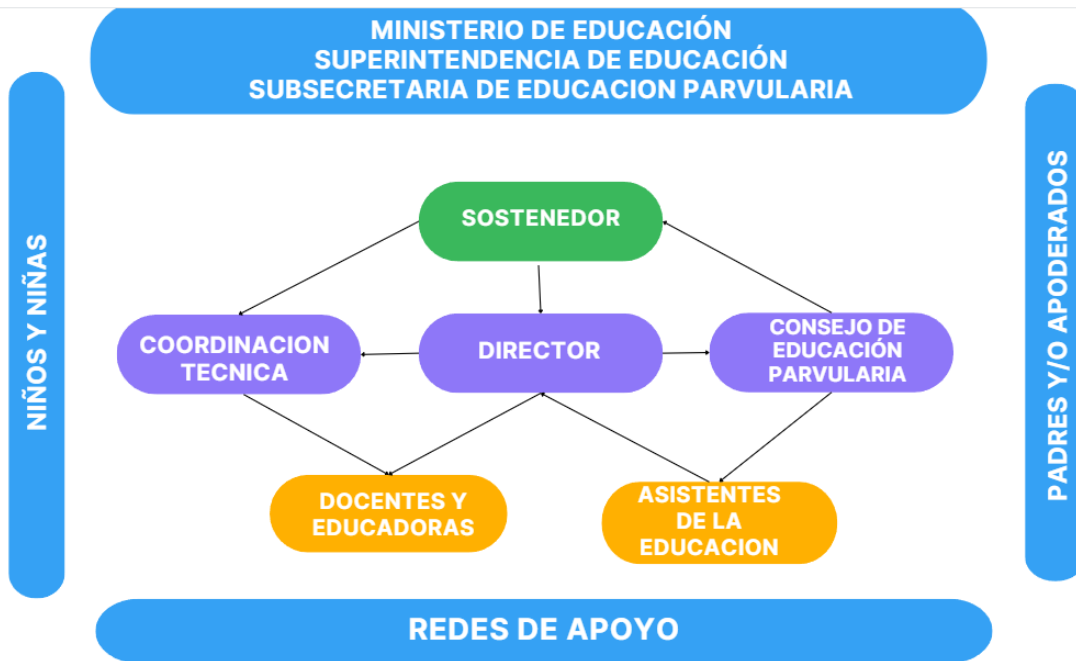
MINISTERIO DE EDUCACIÓN
SUPERINTENDENCIA DE EDUCACIÓN
SUBSECRETARIA DE EDUCACION PARVULARIA

NIÑOS Y NIÑAS

SOSTENEDOR

COORDINACION TECNICA

DIRECTOR

CONSEJO DE EDUCACIÓN PARVULARIA

DOCENTES Y EDUCADORAS

ASISTENTES DE LA EDUCACION

PADRES Y/O APODERADOS

REDES DE APOYO